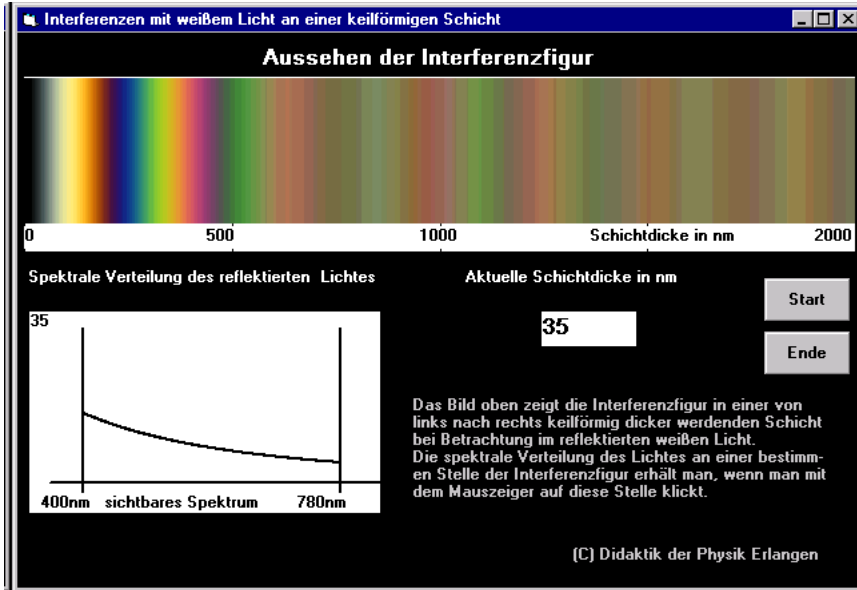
Interferenzen mit weißem Licht an einer keilförmigen Schicht

Aussehen der Interferenzfigur

0 500 1000 Schichtdicke in nm 2000

Spektrale Verteilung des reflektierten Lichtes

35

400nm sichtbares Spektrum 780nm

Aktuelle Schichtdicke in nm

35

Start

Ende

Das Bild oben zeigt die Interferenzfigur in einer von links nach rechts keilförmig dicker werdenden Schicht bei Betrachtung im reflektierten weißen Licht.
Die spektrale Verteilung des Lichtes an einer bestimmen Stelle der Interferenzfigur erhält man, wenn man mit dem Mauszeiger auf diese Stelle klickt.

(C) Didaktik der Physik Erlangen